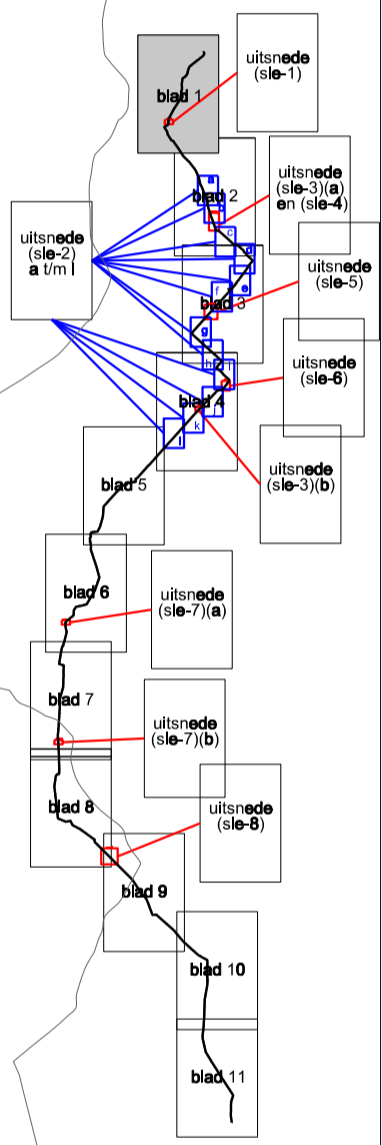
uitsnede (sle-1)

blad 1

uitsnede (sle-2) a t/m l

blad 2

uitsnede (sle-3)(a) en (sle-4)

uitsnede (sle-5)

blad 3

uitsnede (sle-6)

blad 4

uitsnede (sle-3)(b)

blad 5

blad 6

uitsnede (sle-7)(a)

blad 7

uitsnede (sle-7)(b)

blad 8

uitsnede (sle-8)

blad 9

blad 10

blad 11

a b c d e f g h i j k l